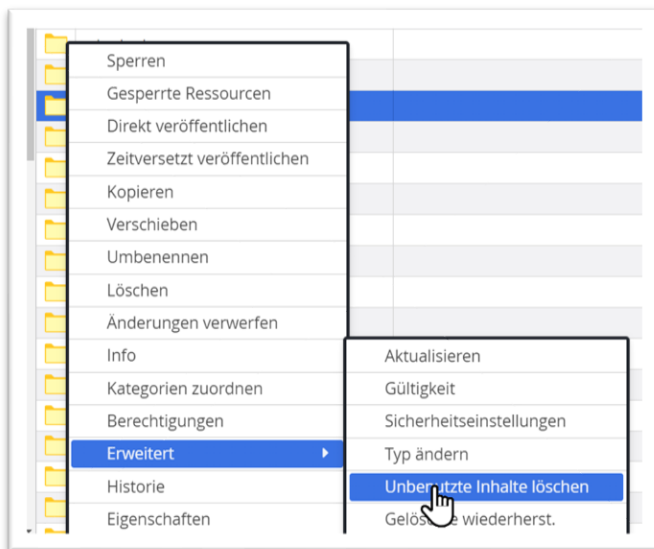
Sperren
Gesperrte Ressourcen
Direkt veröffentlichen
Zeitversetzt veröffentlichen
Kopieren
Verschieben
Umbenennen
Löschen
Änderungen verwerfen
Info
Kategorien zuordnen
Berechtigungen
Erweitert
Historie
Eigenschaften

Aktualisieren
Gültigkeit
Sicherheitseinstellungen
Typ ändern
Unbe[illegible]tzte Inhalte löschen
Gelös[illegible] wiederherst.